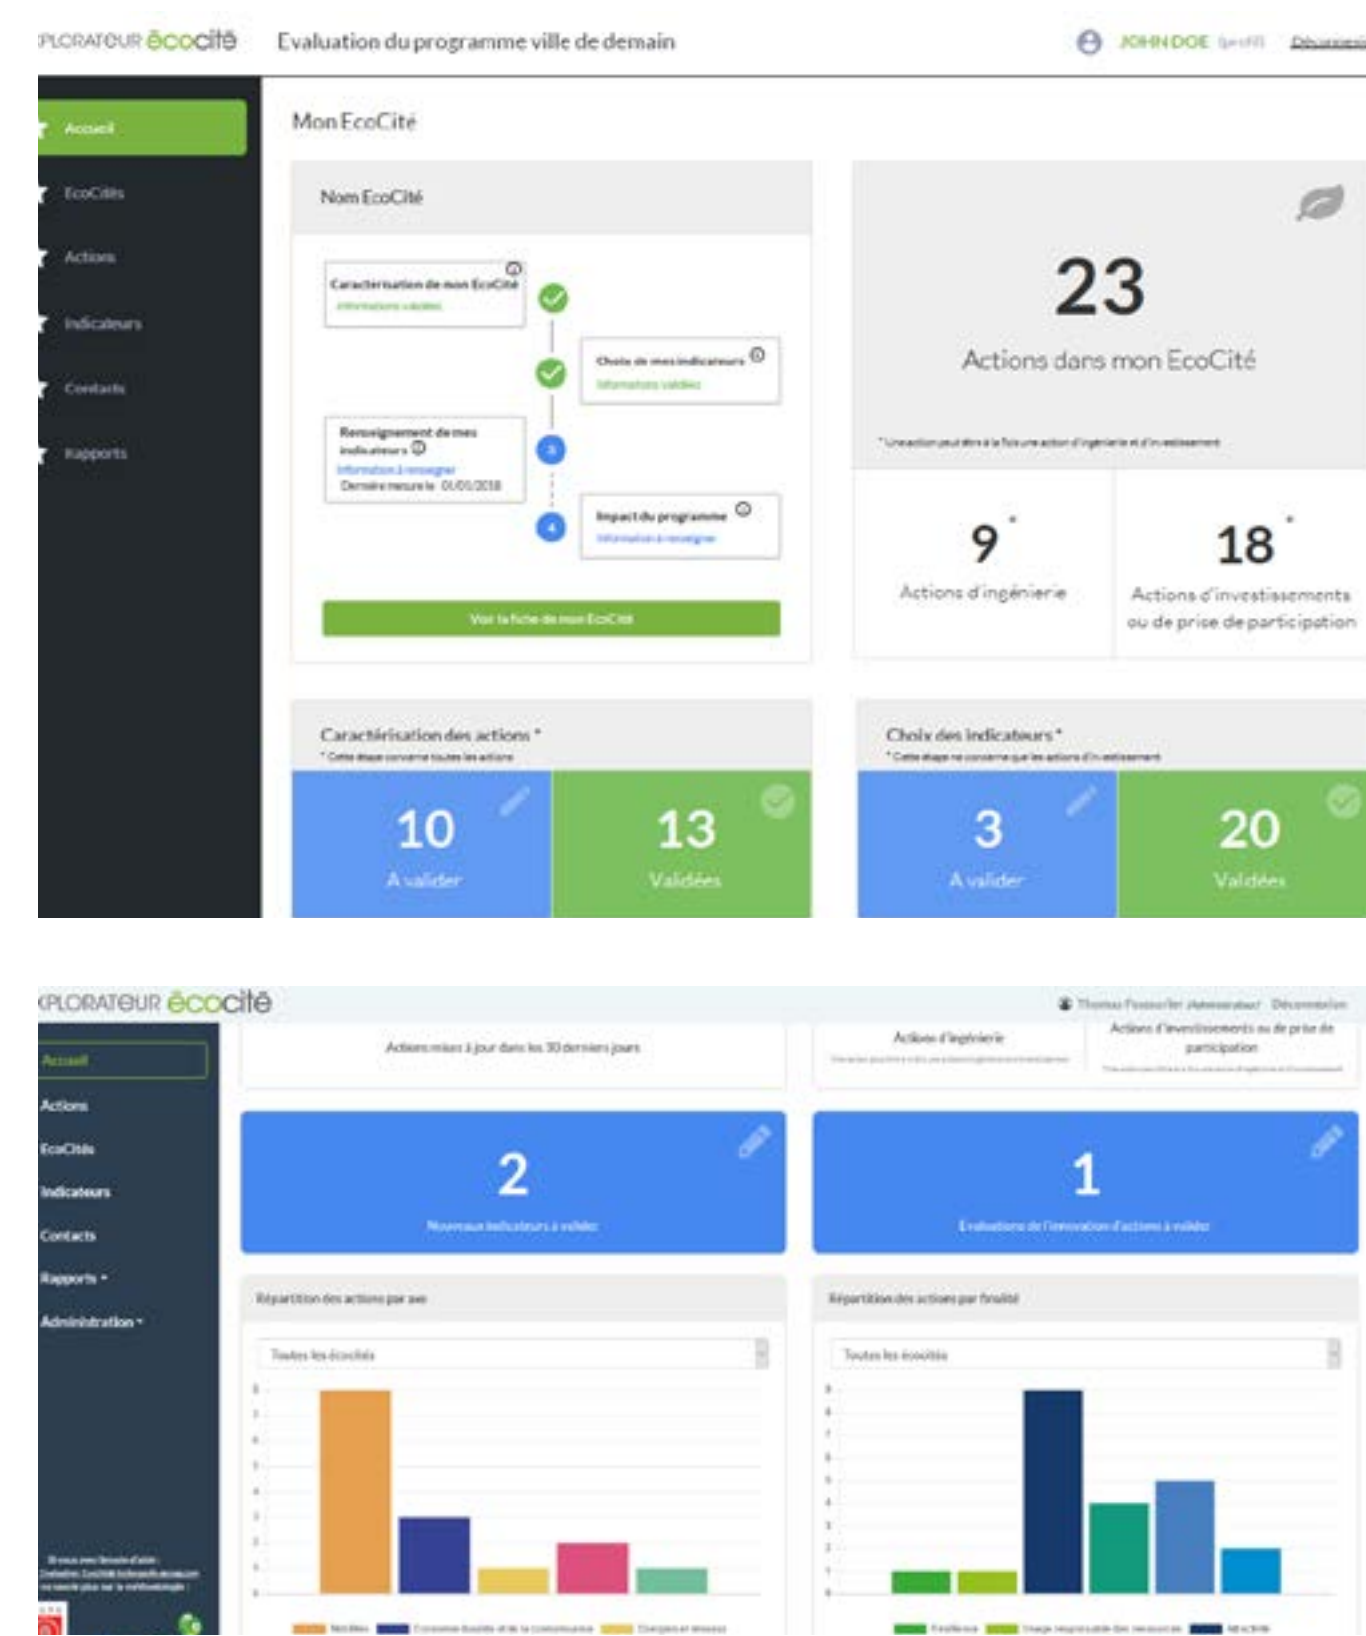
XPLORATEUR écocité Evaluation du programme ville de demain

JOHN DOE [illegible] Déconnexion

Accueil
EcoCités
Actions
Indicateurs
Contacts
Rapports

Mon EcoCité

Nom EcoCité

Caractérisation de mon EcoCité
Informations validées

Choix de mes indicateurs
Informations validées

Renseignement de mes indicateurs
Information à renseigner
Dernière mesure le 01/01/2018

3

4

Impact du programme
Information à renseigner

Voir la fiche de mon EcoCité

23
Actions dans mon EcoCité

* Une action peut être à la fois une action d'ingénierie et d'investissement

9 *
Actions d'ingénierie

18 *
Actions d'investissements ou de prise de participation

Caractérisation des actions *
* Cette étape concerne toutes les actions

10
A valider

13
Validées

Choix des indicateurs *
* Cette étape ne concerne que les actions d'investissement

3
A valider

20
Validées

XPLORATEUR écocité

Thomas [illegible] (Administrateur) Déconnexion

Accueil
Actions
EcoCités
Indicateurs
Contacts
Rapports
Administration

Actions mises à jour dans les 30 derniers jours

Actions d'ingénierie

Actions d'investissements ou de prise de participation

2
Nouveaux indicateurs à valider

1
Evaluations de l'innovation d'actions à valider

Répartition des actions par axe

Toutes les écocités

Répartition des actions par finalité

Toutes les écocités

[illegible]